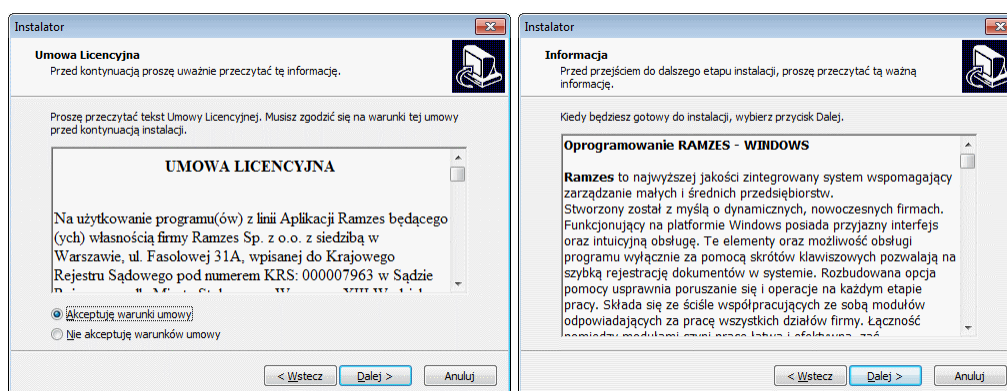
Instalator

Umowa Licencyjna
Przed kontynuacją proszę uważnie przeczytać tę informację.

Proszę przeczytać tekst Umowy Licencyjnej. Musisz zgodzić się na warunki tej umowy przed kontynuacją instalacji.

UMOWA LICENCYJNA

Na użytkowanie programu(ów) z linii Aplikacji Ramzes będącego (ych) własnością firmy Ramzes Sp. z o.o. z siedzibą w Warszawie, ul. Fasolowej 31A, wpisanej do Krajowego Rejestru Sądowego pod numerem KRS: 000007963 w Sądzie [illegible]

Akceptuję warunki umowy
Nie akceptuję warunków umowy

< Wstecz | Dalej > | Anuluj

Instalator

Informacja
Przed przejściem do dalszego etapu instalacji, proszę przeczytać tą ważną informację.

Kiedy będziesz gotowy do instalacji, wybierz przycisk Dalej.

Oprogramowanie RAMZES - WINDOWS

Ramzes to najwyższej jakości zintegrowany system wspomagający zarządzanie małych i średnich przedsiębiorstw.
Stworzony został z myślą o dynamicznych, nowoczesnych firmach. Funkcjonujący na platformie Windows posiada przyjazny interfejs oraz intuicyjną obsługę. Te elementy oraz możliwość obsługi programu wyłącznie za pomocą skrótów klawiszowych pozwalają na szybką rejestrację dokumentów w systemie. Rozbudowana opcja pomocy usprawnia poruszanie się i operacje na każdym etapie pracy. Składa się ze ściśle współpracujących ze sobą modułów odpowiadających za pracę wszystkich działów firmy. Łączność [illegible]

< Wstecz | Dalej > | Anuluj